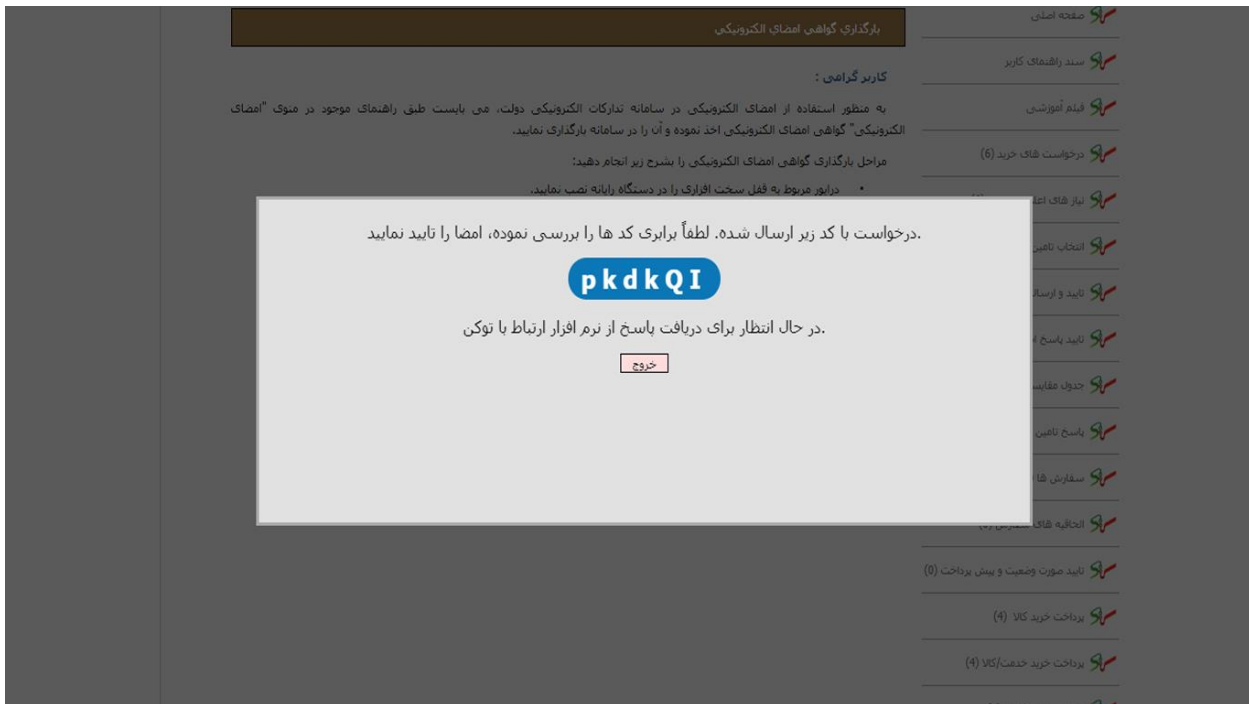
بارگذاری گواهی امضای الکترونیکی

کاربر گرامی :

به منظور استفاده از امضای الکترونیکی در سامانه تدارکات الکترونیکی دولت، می بایست طبق راهنمای موجود در منوی "امضای الکترونیکی" گواهی امضای الکترونیکی اخذ نموده و آن را در سامانه بارگذاری نمایید.

مراحل بارگذاری گواهی امضای الکترونیکی را بشرح زیر انجام دهید:

• درایور مربوط به قفل سخت افزاری را در دستگاه رایانه نصب نمایید.

صفحه اصلی
سند راهنمای کاربر
فیلم آموزشی
درخواست های خرید (6)
نیاز های اعل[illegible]
انتخاب تامین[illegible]
تایید و ارسال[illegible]
تایید پاسخ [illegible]
جدول مقایسه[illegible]
پاسخ تامین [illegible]
سفارش ها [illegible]
الحاقیه های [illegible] (0)
تایید صورت وضعیت و پیش پرداخت (0)
پرداخت خرید کالا (4)
پرداخت خرید خدمت/کالا (4)

.درخواست با کد زیر ارسال شده. لطفاً برابری کد ها را بررسی نموده، امضا را تایید نمایید

pkdkQI

.در حال انتظار برای دریافت پاسخ از نرم افزار ارتباط با توکن

خروج